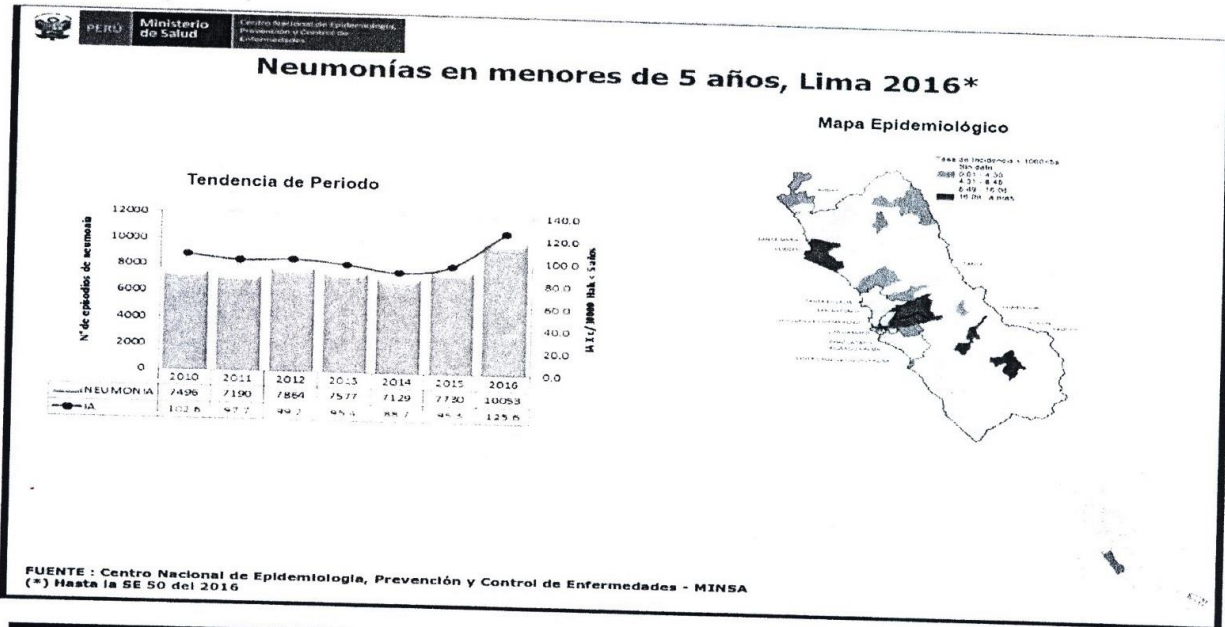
PERÚ Ministerio de Salud Centro Nacional de Epidemiología, Prevención y Control de Enfermedades

Neumonías en menores de 5 años, Lima 2016*

Mapa Epidemiológico

Tasa de Incidencia x 1000<5a
Sin dato
0.01 - 4.30
4.31 - 8.48
8.49 - 16.04
16.05 - A más

Tendencia de Periodo

N° de episodios de neumonía

IA x 10000 Hab < 5años

| | 2010 | 2011 | 2012 | 2013 | 2014 | 2015 | 2016 |
|---|---|---|---|---|---|---|---|
| NEUMONIA | 7496 | 7190 | 7864 | 7577 | 7129 | 7730 | 10053 |
| IA | 102.6 | 97.7 | 99.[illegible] | 95.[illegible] | 88.7 | 95.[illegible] | 125.6 |

12000, 10000, 8000, 6000, 4000, 2000, 0
140.0, 120.0, 100.0, 80.0, 60.0, 40.0, 20.0, 0.0

FUENTE : Centro Nacional de Epidemiologia, Prevención y Control de Enfermedades - MINSA
(*) Hasta la SE 50 del 2016